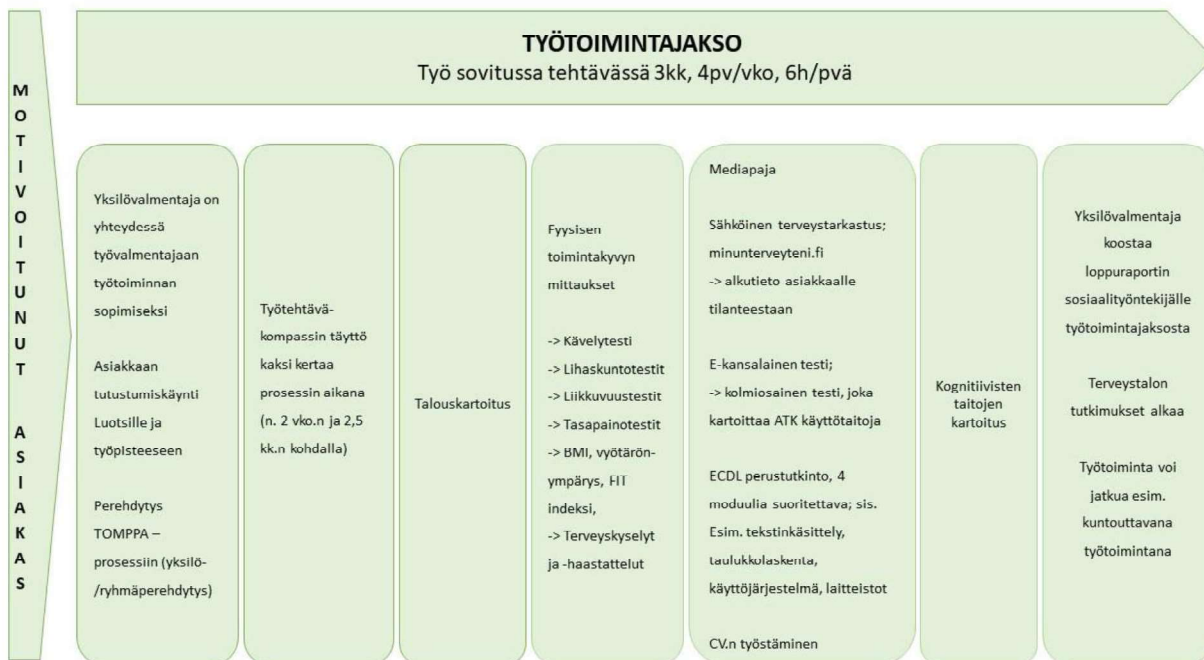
M
O
T
I
V
O
I
T
U
N
U
T

A
S
I
A
K
A
S

TYÖTOIMINTAJAKSO
Työ sovitussa tehtävässä 3kk, 4pv/vko, 6h/pvä

Yksilövalmentaja on yhteydessä työvalmentajaan työtoiminnan sopimiseksi

Asiakkaan tutustumiskäynti Luotsille ja työpisteeseen

Perehdytys TOMPPA – prosessiin (yksilö-/ryhmäperehdytys)

Työtehtävä-kompassin täyttö kaksi kertaa prosessin aikana (n. 2 vko.n ja 2,5 kk.n kohdalla)

Talouskartoitus

Fyysisen toimintakyvyn mittaukset

-> Kävelytesti
-> Lihaskuntotestit
-> Liikkuvuustestit
-> Tasapainotestit
-> BMI, vyötärön-ympärys, FIT indeksi,
-> Terveyskyselyt ja -haastattelut

Mediapaja

Sähköinen terveystarkastus; minunterveyteni.fi
-> alkutieto asiakkaalle tilanteestaan

E-kansalainen testi;
-> kolmiosainen testi, joka kartoittaa ATK käyttötaitoja

ECDL perustutkinto, 4 moduulia suoritettava; sis. Esim. tekstinkäsittely, taulukkolaskenta, käyttöjärjestelmä, laitteistot

CV.n työstäminen

Kognitiivisten taitojen kartoitus

Yksilövalmentaja koostaa loppuraportin sosiaalityöntekijälle työtoimintajaksosta

Terveystalon tutkimukset alkaa

Työtoiminta voi jatkua esim. kuntouttavana työtoimintana